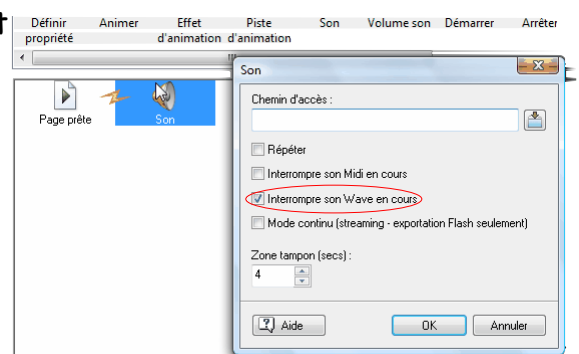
Définir propriété | Animer | Effet d'animation | Piste d'animation | Son | Volume son | Démarrer | Arrêter

Page prête

Son

Son

Chemin d'accès :

Répéter

Interrompre son Midi en cours

Interrompre son Wave en cours

Mode continu (streaming - exportation Flash seulement)

Zone tampon (secs) :

4

Aide

OK

Annuler